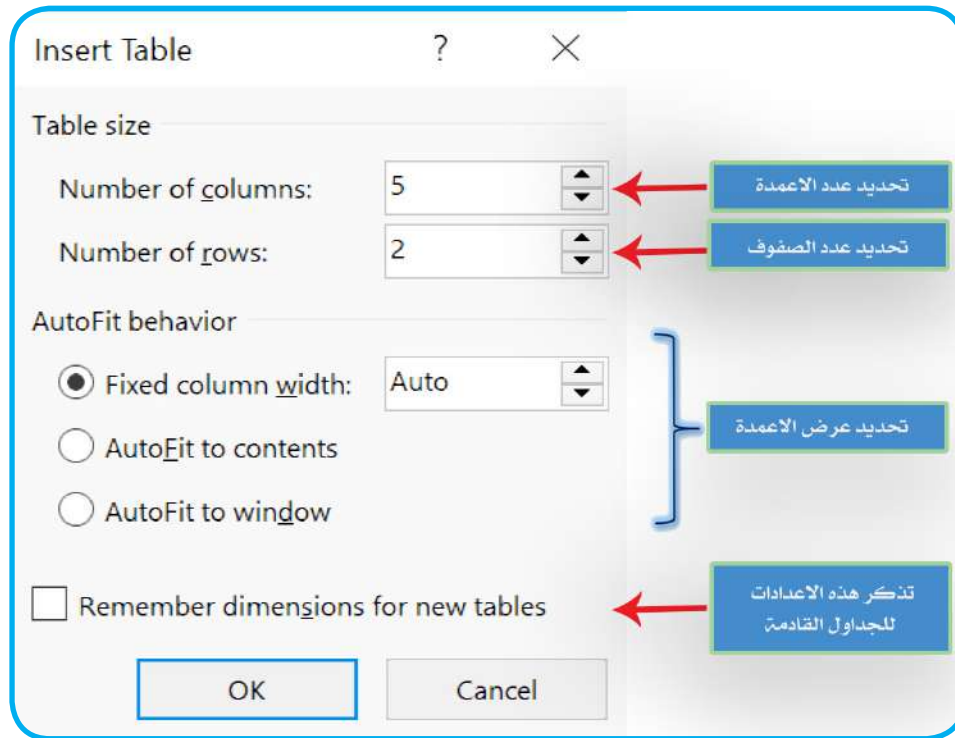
Insert Table ? ×

Table size

Number of columns: 5

تحديد عدد الاعمدة

Number of rows: 2

تحديد عدد الصفوف

AutoFit behavior

Fixed column width: Auto

AutoFit to contents

تحديد عرض الاعمدة

AutoFit to window

Remember dimensions for new tables

تذكر هذه الاعدادات للجداول القادمة

OK

Cancel